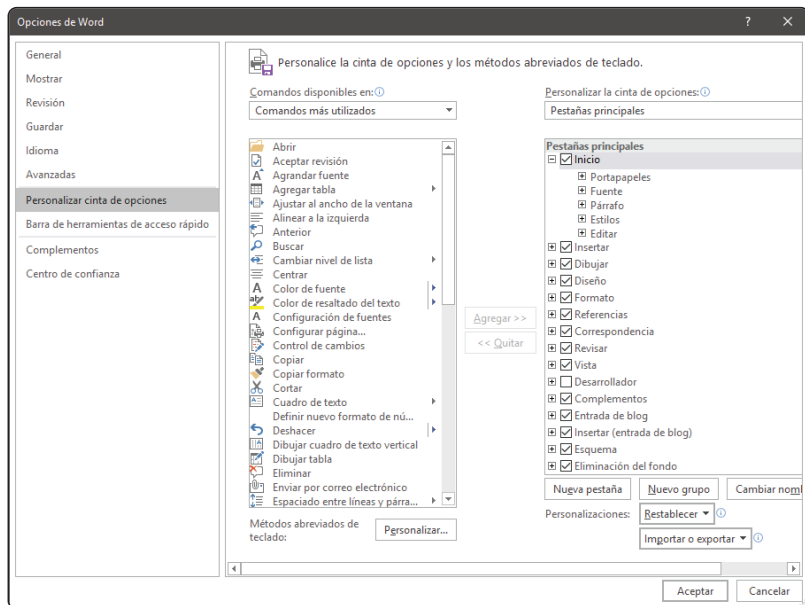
Opciones de Word

?

General
Mostrar
Revisión
Guardar
Idioma
Avanzadas
Personalizar cinta de opciones
Barra de herramientas de acceso rápido
Complementos
Centro de confianza

Personalice la cinta de opciones y los métodos abreviados de teclado.

Comandos disponibles en:
Comandos más utilizados

Personalizar la cinta de opciones:
Pestañas principales

Abrir
Aceptar revisión
Agrandar fuente
Agregar tabla
Ajustar al ancho de la ventana
Alinear a la izquierda
Anterior
Buscar
Cambiar nivel de lista
Centrar
Color de fuente
Color de resaltado del texto
Configuración de fuentes
Configurar página...
Control de cambios
Copiar
Copiar formato
Cortar
Cuadro de texto
Definir nuevo formato de nú...
Deshacer
Dibujar cuadro de texto vertical
Dibujar tabla
Eliminar
Enviar por correo electrónico
Espaciado entre líneas y párra...

Agregar >>
<< Quitar

Pestañas principales
Inicio
Portapapeles
Fuente
Párrafo
Estilos
Editar
Insertar
Dibujar
Diseño
Formato
Referencias
Correspondencia
Revisar
Vista
Desarrollador
Complementos
Entrada de blog
Insertar (entrada de blog)
Esquema
Eliminación del fondo

Nueva pestaña
Nuevo grupo
Cambiar nomb

Personalizaciones:
Restablecer
Importar o exportar

Métodos abreviados de teclado:
Personalizar...

Aceptar
Cancelar